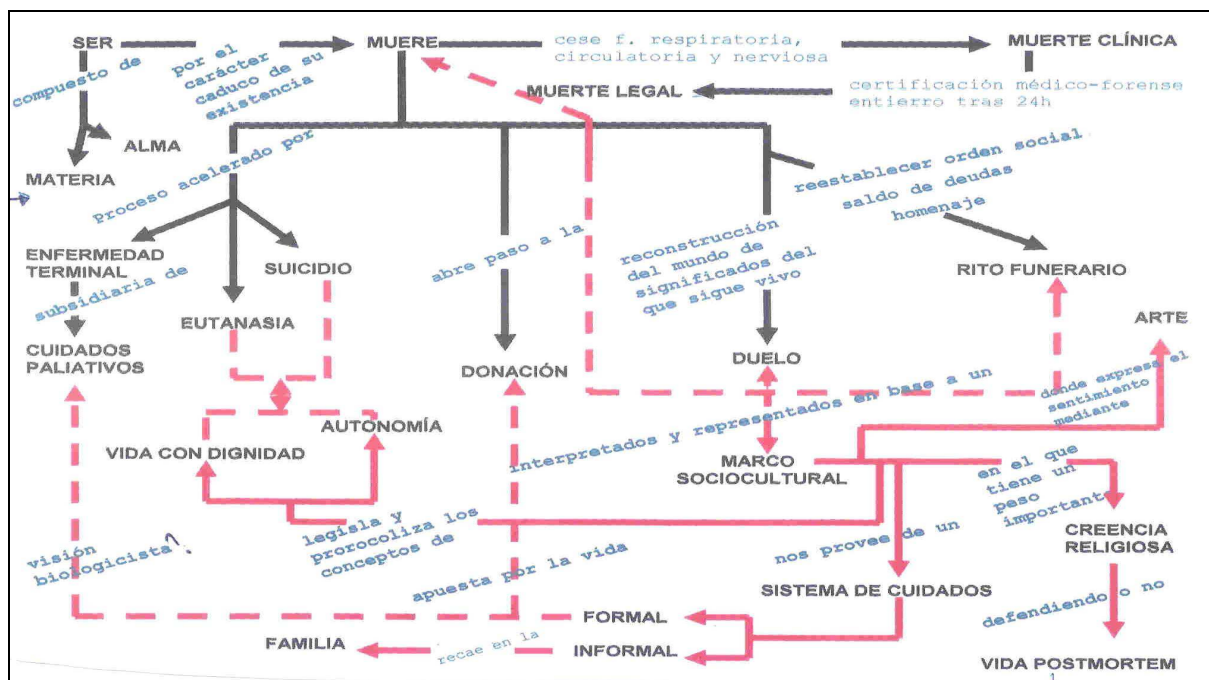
SER
compuesto de
por el carácter caduco de su existencia
MUERE
cese f. respiratoria, circulatoria y nerviosa
MUERTE CLÍNICA
certificación médico-forense entierro tras 24h
MUERTE LEGAL
ALMA
MATERIA
Proceso acelerado por
reestablecer orden social saldo de deudas homenaje
ENFERMEDAD TERMINAL
subsidiaria de
SUICIDIO
EUTANASIA
abre paso a la
reconstrucción del mundo de significados del que sigue vivo
RITO FUNERARIO
ARTE
CUIDADOS PALIATIVOS
DONACIÓN
DUELO
donde expresa el sentimiento mediante
interpretados y representados en base a un
AUTONOMÍA
VIDA CON DIGNIDAD
MARCO SOCIOCULTURAL
en el que tiene un peso importante
legisla y proocoliza los conceptos de
nos provee de un
CREENCIA RELIGIOSA
visión biologicista?
apuesta por la vida
SISTEMA DE CUIDADOS
defendiendo o no
FORMAL
FAMILIA
recae en la
INFORMAL
VIDA POSTMORTEM
1